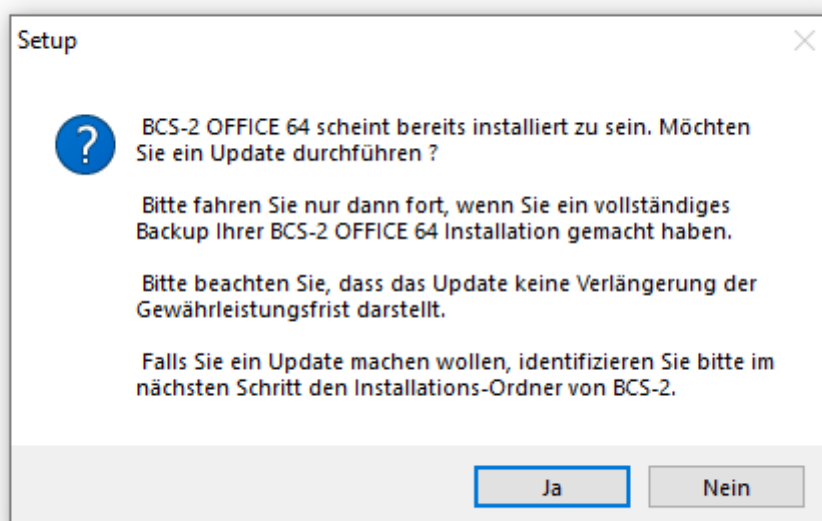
Setup

BCS-2 OFFICE 64 scheint bereits installiert zu sein. Möchten Sie ein Update durchführen ?

Bitte fahren Sie nur dann fort, wenn Sie ein vollständiges Backup Ihrer BCS-2 OFFICE 64 Installation gemacht haben.

Bitte beachten Sie, dass das Update keine Verlängerung der Gewährleistungsfrist darstellt.

Falls Sie ein Update machen wollen, identifizieren Sie bitte im nächsten Schritt den Installations-Ordner von BCS-2.

Ja

Nein